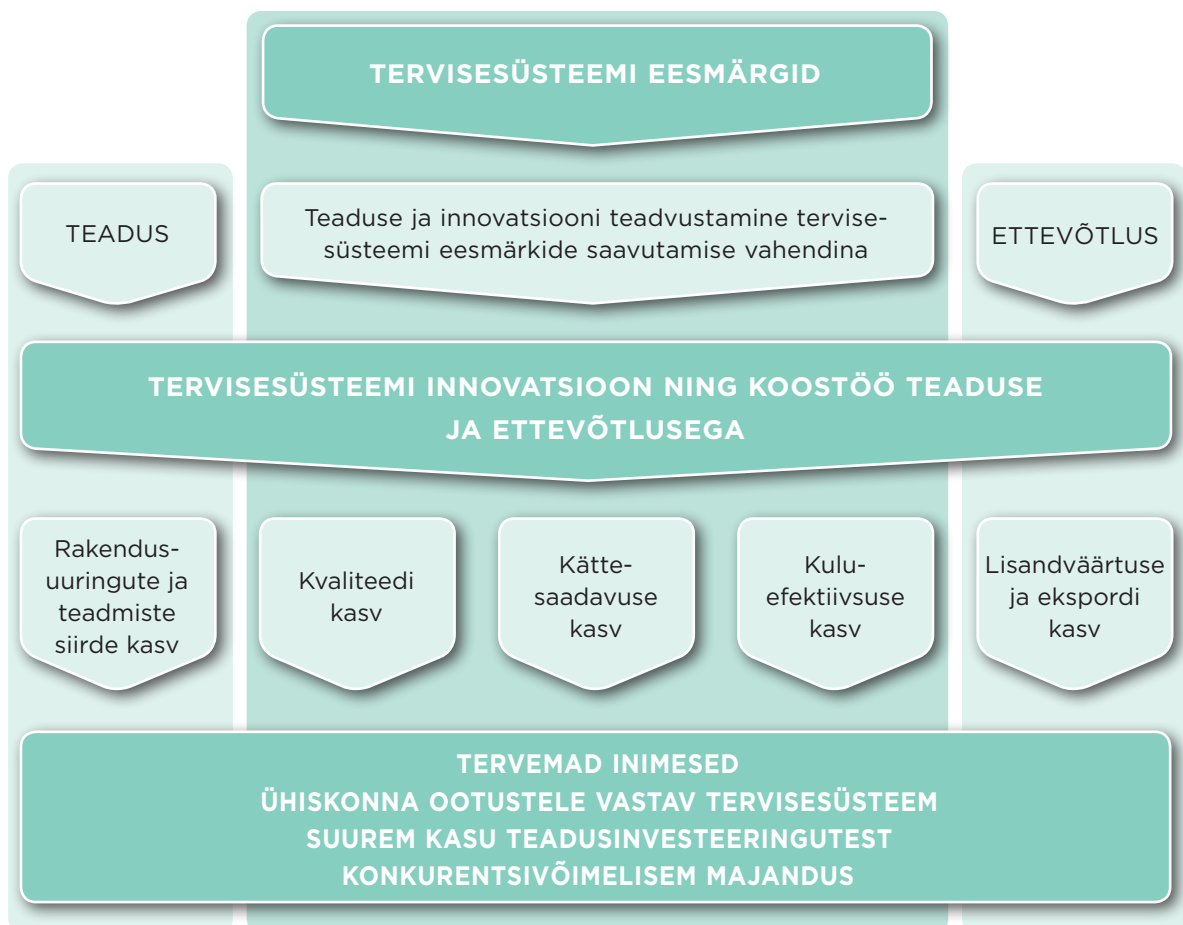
TERVISESÜSTEEMI EESMÄRGID

TEADUS

Teaduse ja innovatsiooni teadvustamine tervisesüsteemi eesmärkide saavutamise vahendina

ETTEVÕTLUS

TERVISESÜSTEEMI INNOVATSIOON NING KOOSTÖÖ TEADUSE JA ETTEVÕTLUSEGA

Rakendusuuringute ja teadmiste siirde kasv

Kvaliteedi kasv

Kättesaadavuse kasv

Kuluefektiivsuse kasv

Lisandväärtuse ja ekspordi kasv

TERVEMAD INIMESED
ÜHISKONNA OOTUSTELE VASTAV TERVISESÜSTEEM
SUUREM KASU TEADUSINVESTEERINGUTEST
KONKURENTSIVÕIMELISEM MAJANDUS